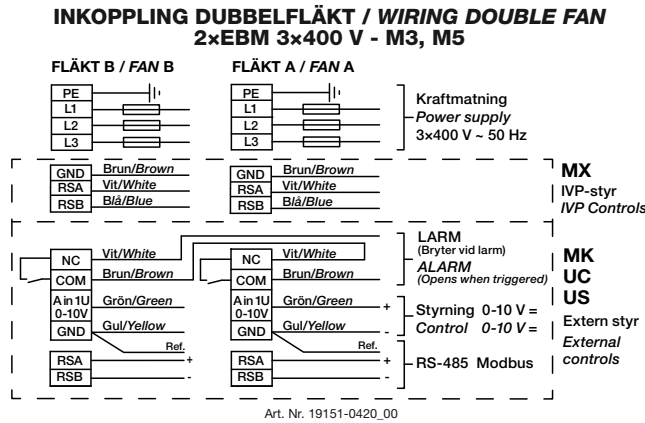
INKOPPLING DUBBELFLÄKT / *WIRING DOUBLE FAN*
2×EBM 3×400 V - M3, M5

FLÄKT B / *FAN* B

FLÄKT A / *FAN* A

PE
L1
L2
L3

PE
L1
L2
L3

Kraftmatning
*Power supply*
3×400 V ~ 50 Hz

GND Brun/*Brown*
RSA Vit/*White*
RSB Blå/*Blue*

GND Brun/*Brown*
RSA Vit/*White*
RSB Blå/*Blue*

MX
IVP-styr
*IVP Controls*

NC Vit/*White*
COM Brun/*Brown*

NC Vit/*White*
COM Brun/*Brown*

LARM
(Bryter vid larm)
*ALARM*
*(Opens when triggered)*

MK
UC
US

A in 1U 0-10V Grön/*Green*
GND Gul/*Yellow*
Ref.

A in 1U 0-10V Grön/*Green*
GND Gul/*Yellow*
Ref.

+
-

Styrning 0-10 V =
*Control 0-10 V =*

Extern styr
*External controls*

RSA +
RSB -

RSA +
RSB -

RS-485 Modbus

Art. Nr. 19151-0420_00